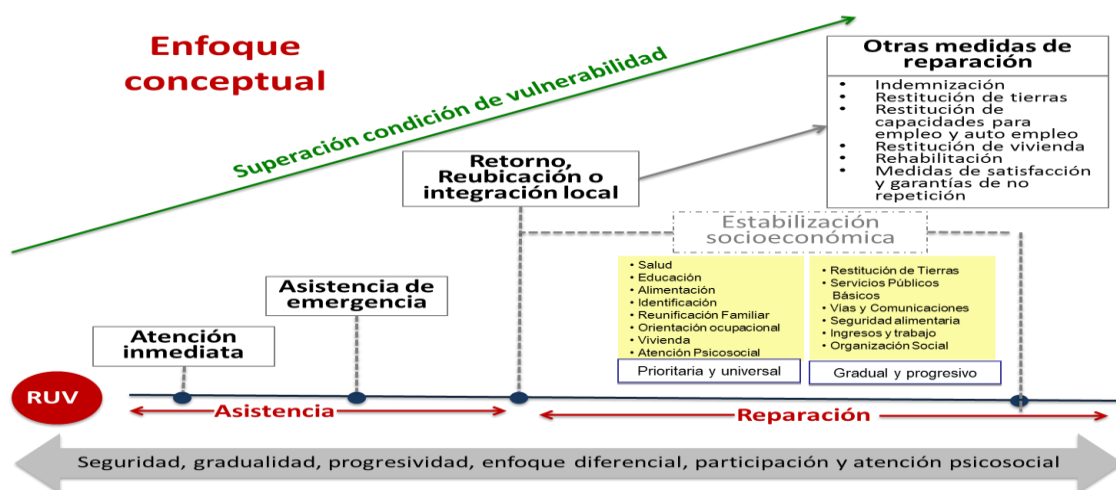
Enfoque conceptual

Superación condición de vulnerabilidad

Otras medidas de reparación

- Indemnización
- Restitución de tierras
- Restitución de capacidades para empleo y auto empleo
- Restitución de vivienda
- Rehabilitación
- Medidas de satisfacción y garantías de no repetición

Retorno, Reubicación o integración local

Estabilización socioeconómica

- Salud
- Educación
- Alimentación
- Identificación
- Reunificación Familiar
- Orientación ocupacional
- Vivienda
- Atención Psicosocial

Prioritaria y universal

- Restitución de Tierras
- Servicios Públicos Básicos
- Vías y Comunicaciones
- Seguridad alimentaria
- Ingresos y trabajo
- Organización Social

Gradual y progresivo

Asistencia de emergencia

Atención inmediata

RUV

Asistencia

Reparación

Seguridad, gradualidad, progresividad, enfoque diferencial, participación y atención psicosocial